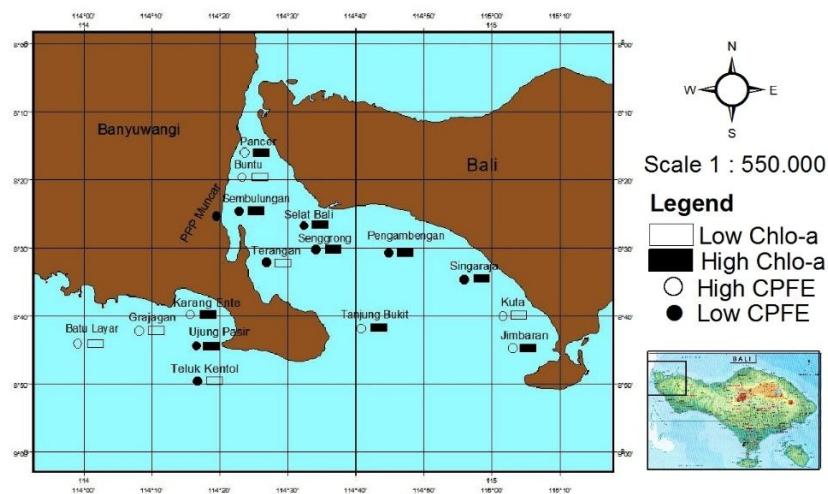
114°00' 114°10' 114°20' 114°30' 114°40' 114°50' 115°00' 115°10'
114 115

8°00' 8°10' 8°20' 8°30' 8°40' 8°50' 9°00'

Banyuwangi

Bali

Pancer
Buntu
Sembulungan
PPP Muncar
Selat Bali
Senggrong
Pengambengan
Terangan
Singaraja
Karang Ente
Grajagan
Batu Layar
Ujung Pasir
Tanjung Bukit
Kuta
Jimbaran
Teluk Kentol

N
W E
S

Scale 1 : 550.000

Legend
Low Chlo-a
High Chlo-a
High CPFE
Low CPFE

BALI